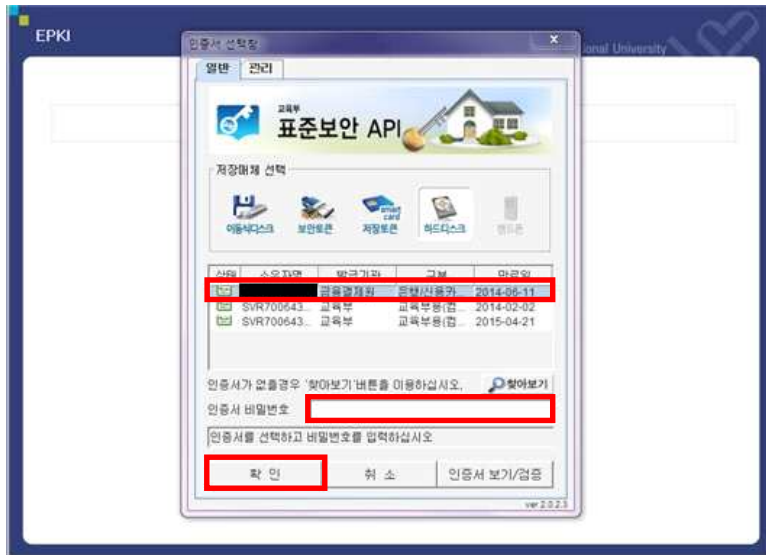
EPKI

인증서 선택창

onal University

일반 관리

교육부
표준보안 API

저장매체 선택

이동식디스크 보안토큰 저장토큰 하드디스크 휴대폰

smart card

| 상태 | 소유자명 | 발급기관 | 구분 | 만료일 |
|---|---|---|---|---|
| | | 금융결제원 | 은행/신용카 | 2014-06-11 |
| | SVR700643... | 교육부 | 교육부용(컴... | 2014-02-02 |
| | SVR700643... | 교육부 | 교육부용(컴... | 2015-04-21 |

인증서가 없을경우 '찾아보기'버튼을 이용하십시오.

찾아보기

인증서 비밀번호

인증서를 선택하고 비밀번호를 입력하십시오

확 인 취 소 인증서 보기/검증

ver 2.0.2.3